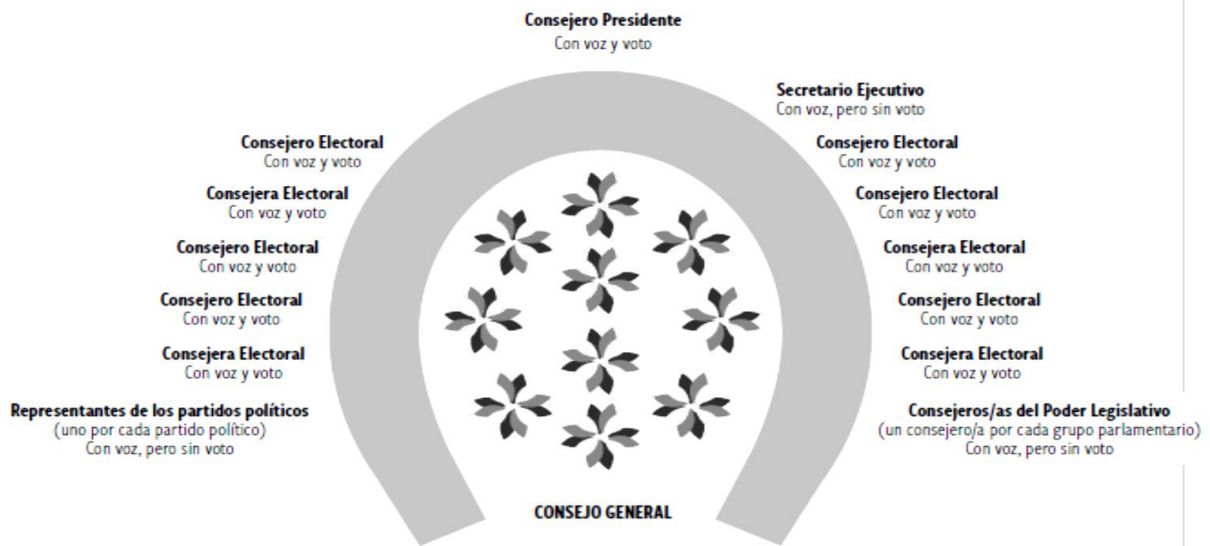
Consejero Presidente
Con voz y voto

Secretario Ejecutivo
Con voz, pero sin voto

Consejero Electoral
Con voz y voto

Consejero Electoral
Con voz y voto

Consejera Electoral
Con voz y voto

Consejero Electoral
Con voz y voto

Consejera Electoral
Con voz y voto

Consejeros/as del Poder Legislativo
(un consejero/a por cada grupo parlamentario)
Con voz, pero sin voto

Consejero Electoral
Con voz y voto

Consejera Electoral
Con voz y voto

Consejero Electoral
Con voz y voto

Consejero Electoral
Con voz y voto

Consejera Electoral
Con voz y voto

Representantes de los partidos políticos
(uno por cada partido político)
Con voz, pero sin voto

CONSEJO GENERAL